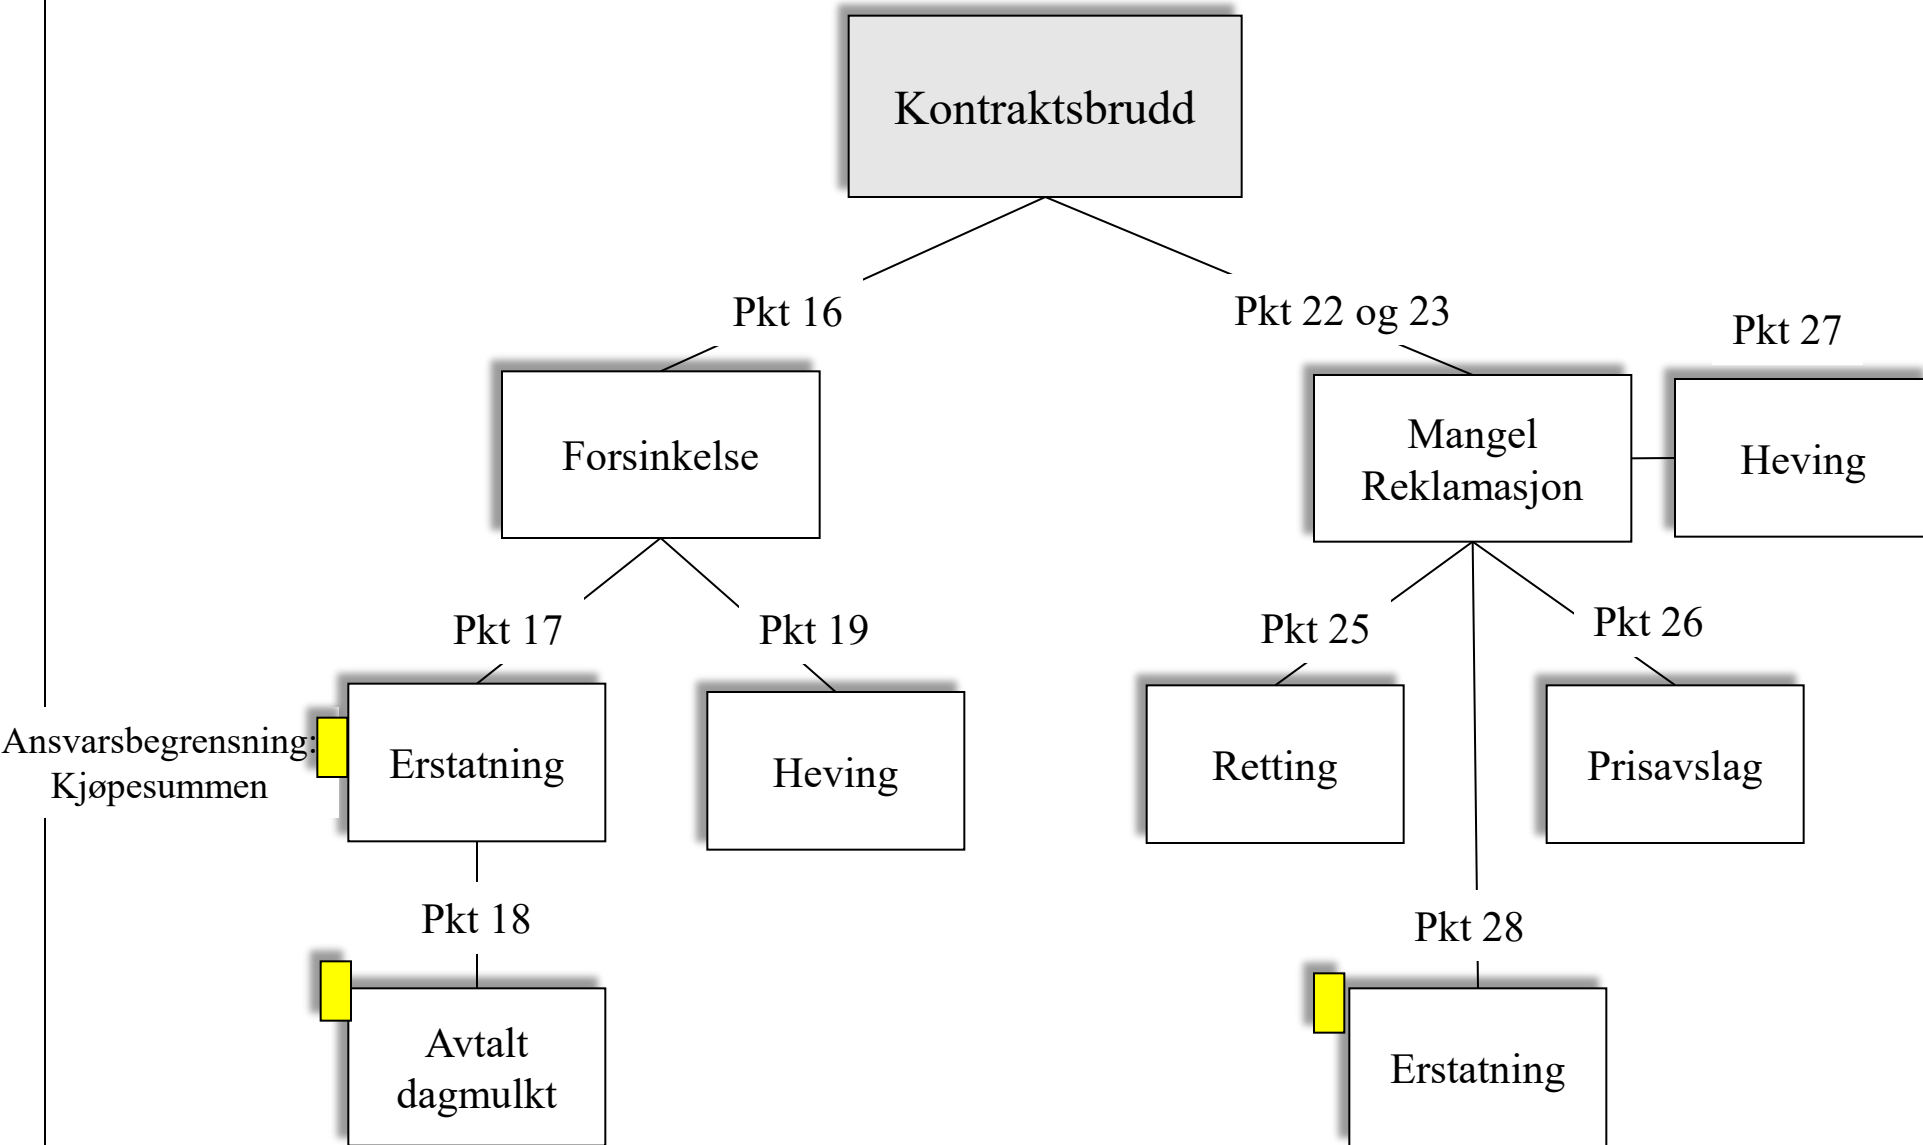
Kontraktsbrudd

Pkt 16

Pkt 22 og 23

Pkt 27

Forsinkelse

Mangel
Reklamasjon

Heving

Pkt 17

Pkt 19

Pkt 25

Pkt 26

Ansvarsbegrensning:
Kjøpesummen

Erstatning

Heving

Retting

Prisavslag

Pkt 18

Pkt 28

Avtalt
dagmulkt

Erstatning